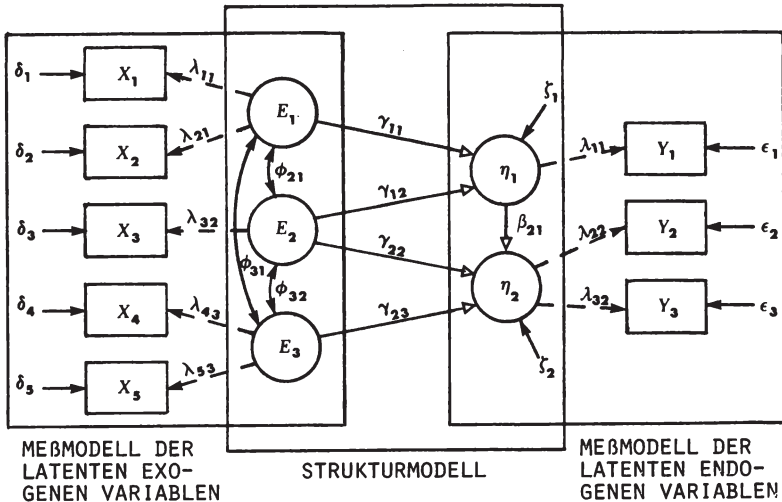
$\delta_1$ $X_1$ $\lambda_{11}$
$\delta_2$ $X_2$ $\lambda_{21}$
$\delta_3$ $X_3$ $\lambda_{32}$
$\delta_4$ $X_4$ $\lambda_{43}$
$\delta_5$ $X_5$ $\lambda_{53}$

$E_1$ $\phi_{21}$ $E_2$ $\phi_{31}$ $\phi_{32}$ $E_3$

$\gamma_{11}$ $\gamma_{12}$ $\gamma_{22}$ $\gamma_{23}$

$\zeta_1$ $\eta_1$ $\beta_{21}$ $\eta_2$ $\zeta_2$

$\lambda_{11}$ $Y_1$ $\epsilon_1$
$\lambda_{22}$ $Y_2$ $\epsilon_2$
$\lambda_{32}$ $Y_3$ $\epsilon_3$

MEßMODELL DER LATENTEN EXOGENEN VARIABLEN

STRUKTURMODELL

MEßMODELL DER LATENTEN ENDOGENEN VARIABLEN